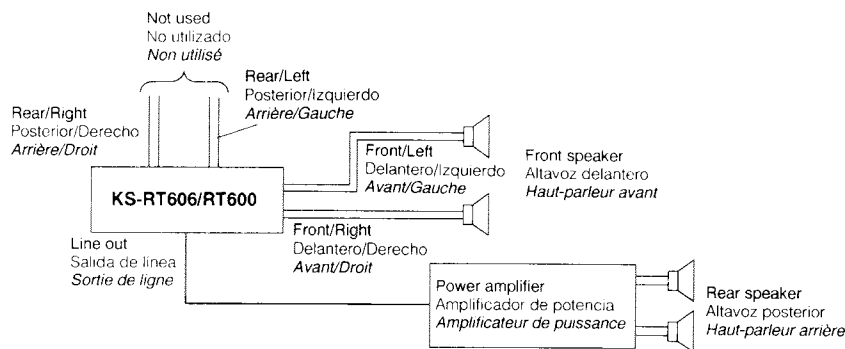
Not used
No utilizado
Non utilisé

Rear/Left
Posterior/Izquierdo
Arrière/Gauche

Rear/Right
Posterior/Derecho
Arrière/Droit

Front/Left
Delantero/Izquierdo
Avant/Gauche

Front speaker
Altavoz delantero
Haut-parleur avant

KS-RT606/RT600

Front/Right
Delantero/Derecho
Avant/Droit

Line out
Salida de línea
Sortie de ligne

Power amplifier
Amplificador de potencia
Amplificateur de puissance

Rear speaker
Altavoz posterior
Haut-parleur arrière